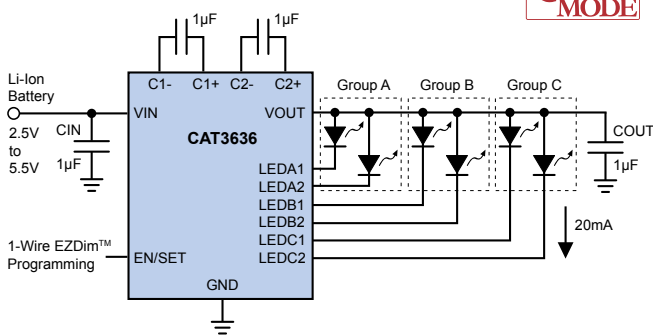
MODE

1µF

1µF

C1-

C1+

C2-

C2+

Li-Ion Battery

2.5V to 5.5V

CIN

1µF

VIN

CAT3636

VOUT

Group A

Group B

Group C

COUT

1µF

LEDA1

LEDA2

LEDB1

LEDB2

LEDC1

LEDC2

20mA

1-Wire EZDim$^{TM}$ Programming

EN/SET

GND